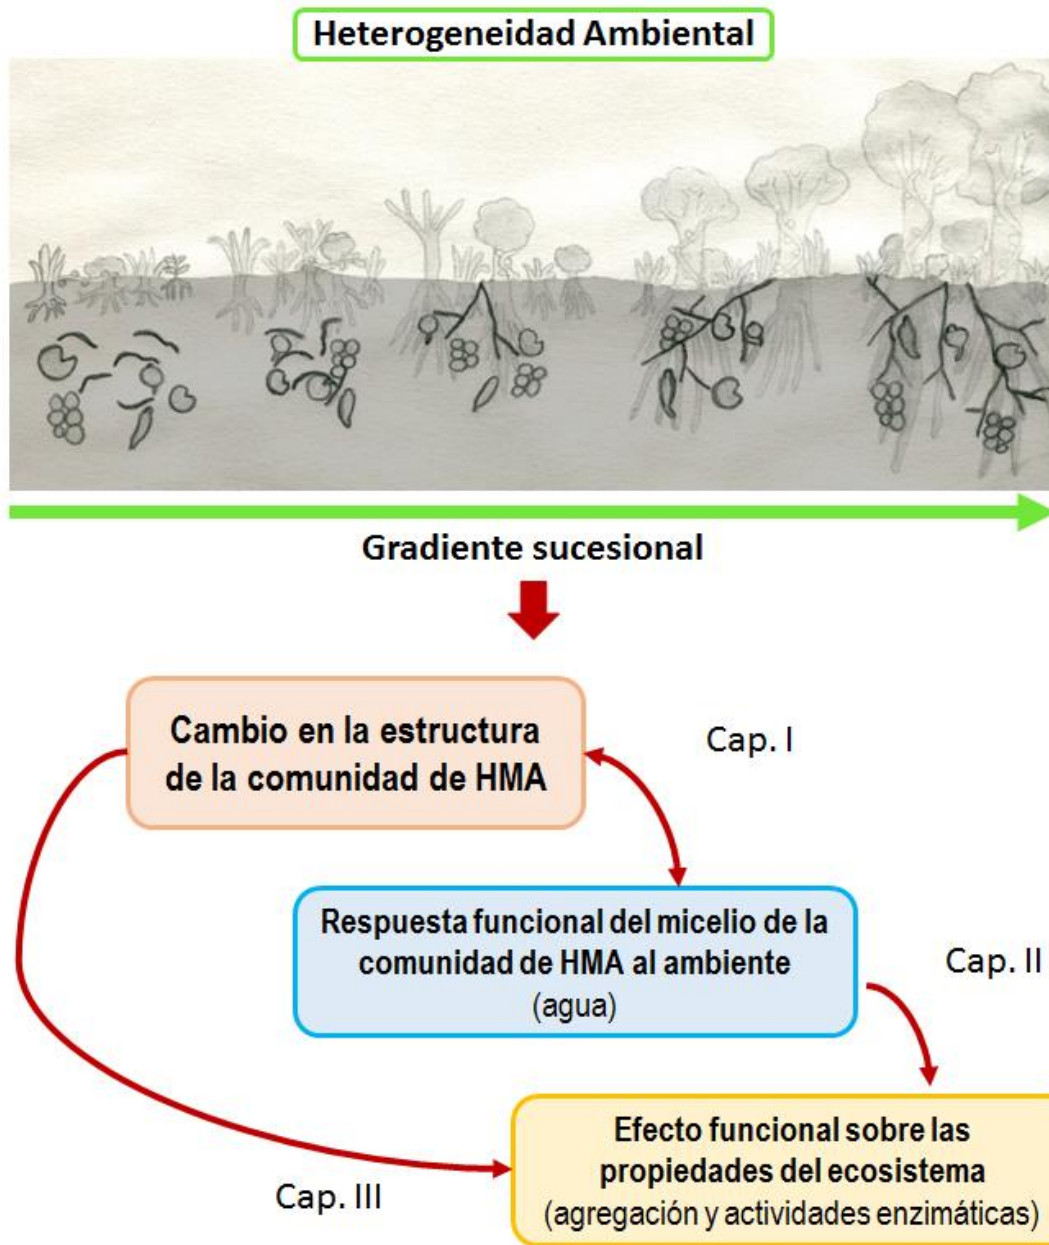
Heterogeneidad Ambiental

Gradiente sucesional

Cambio en la estructura de la comunidad de HMA

Cap. I

Respuesta funcional del micelio de la comunidad de HMA al ambiente (agua)

Cap. II

Efecto funcional sobre las propiedades del ecosistema (agregación y actividades enzimáticas)

Cap. III